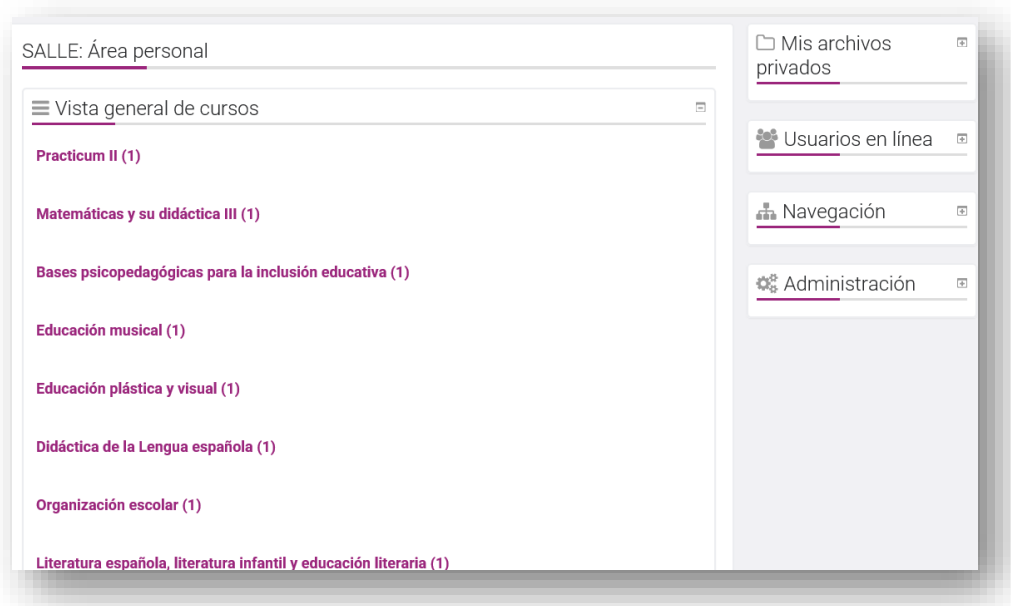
SALLE: Área personal

Vista general de cursos

Practicum II (1)

Matemáticas y su didáctica III (1)

Bases psicopedagógicas para la inclusión educativa (1)

Educación musical (1)

Educación plástica y visual (1)

Didáctica de la Lengua española (1)

Organización escolar (1)

Literatura española, literatura infantil y educación literaria (1)

Mis archivos privados

Usuarios en línea

Navegación

Administración